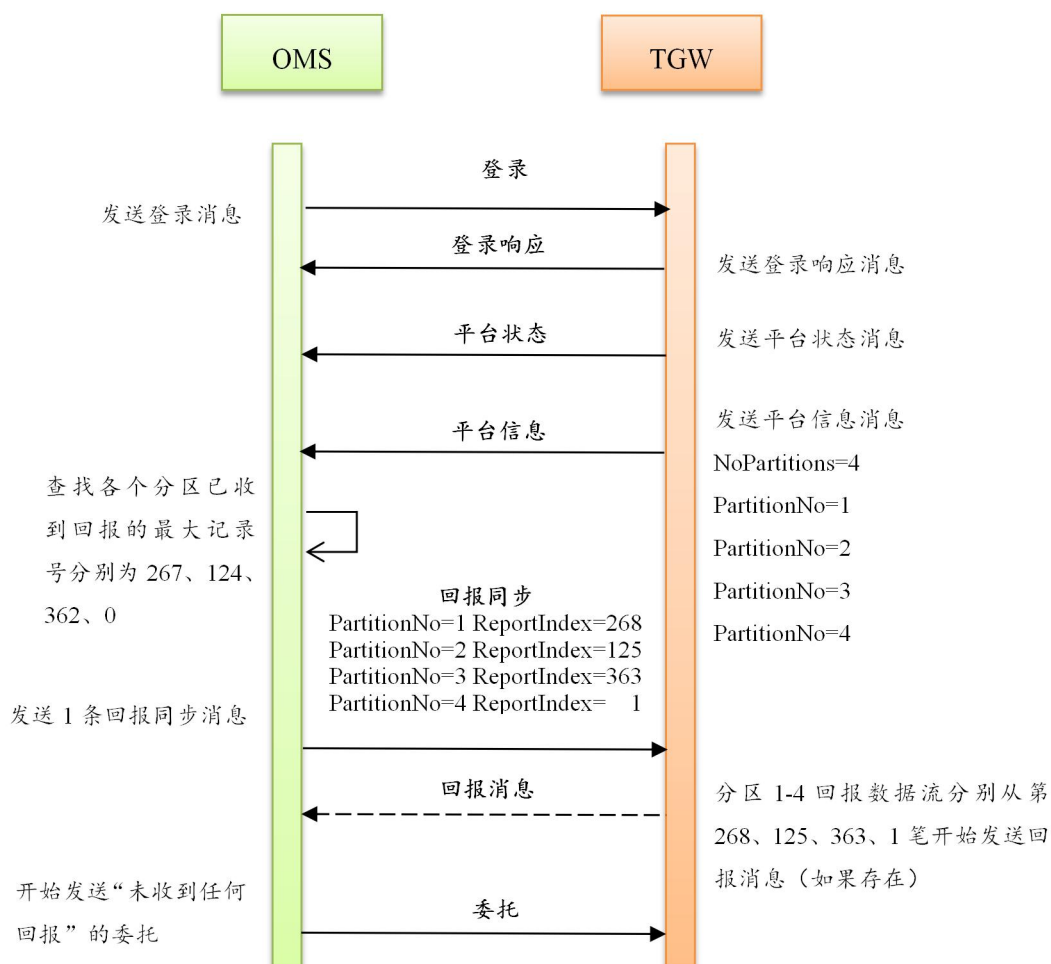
OMS

TGW

登录

发送登录消息

登录响应

发送登录响应消息

平台状态

发送平台状态消息

平台信息

发送平台信息消息
NoPartitions=4
PartitionNo=1
PartitionNo=2
PartitionNo=3
PartitionNo=4

查找各个分区已收到回报的最大记录号分别为 267、124、362、0

回报同步
PartitionNo=1 ReportIndex=268
PartitionNo=2 ReportIndex=125
PartitionNo=3 ReportIndex=363
PartitionNo=4 ReportIndex= 1

发送 1 条回报同步消息

回报消息

分区 1-4 回报数据流分别从第 268、125、363、1 笔开始发送回报消息（如果存在）

开始发送“未收到任何回报”的委托

委托